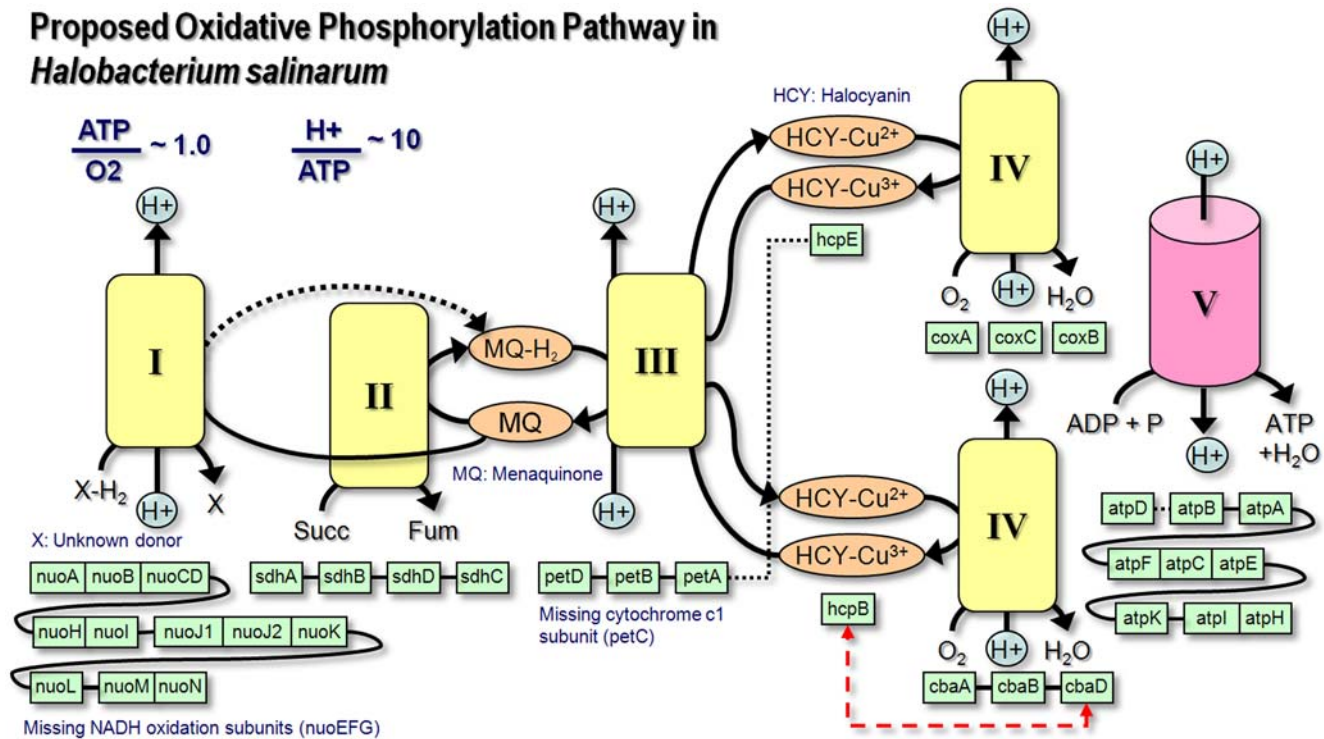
Proposed Oxidative Phosphorylation Pathway in *Halobacterium salinarum*

$\frac{ATP}{O2}$ ~ 1.0

$\frac{H+}{ATP}$ ~ 10

H+

I

X-H$_2$

H+

X

X: Unknown donor

| nuoA | nuoB | nuoCD |
|---|---|---|

| nuoH | nuoI | nuoJ1 | nuoJ2 | nuoK |
|---|---|---|---|---|

| nuoL | nuoM | nuoN |
|---|---|---|

Missing NADH oxidation subunits (nuoEFG)

II

Succ

Fum

| sdhA | sdhB | sdhD | sdhC |
|---|---|---|---|

MQ-H$_2$

MQ

MQ: Menaquinone

H+

III

H+

| petD | petB | petA |
|---|---|---|

Missing cytochrome c1 subunit (petC)

hcpE

HCY: Halocyanin

HCY-Cu$^{2+}$

HCY-Cu$^{3+}$

H+

IV

O$_2$

H+

H$_2$O

| coxA | coxC | coxB |
|---|---|---|

HCY-Cu$^{2+}$

HCY-Cu$^{3+}$

hcpB

H+

IV

O$_2$

H+

H$_2$O

| cbaA | cbaB | cbaD |
|---|---|---|

H+

V

ADP + P

H+

ATP +H$_2$O

| atpD | atpB | atpA |
|---|---|---|

| atpF | atpC | atpE |
|---|---|---|

| atpK | atpI | atpH |
|---|---|---|